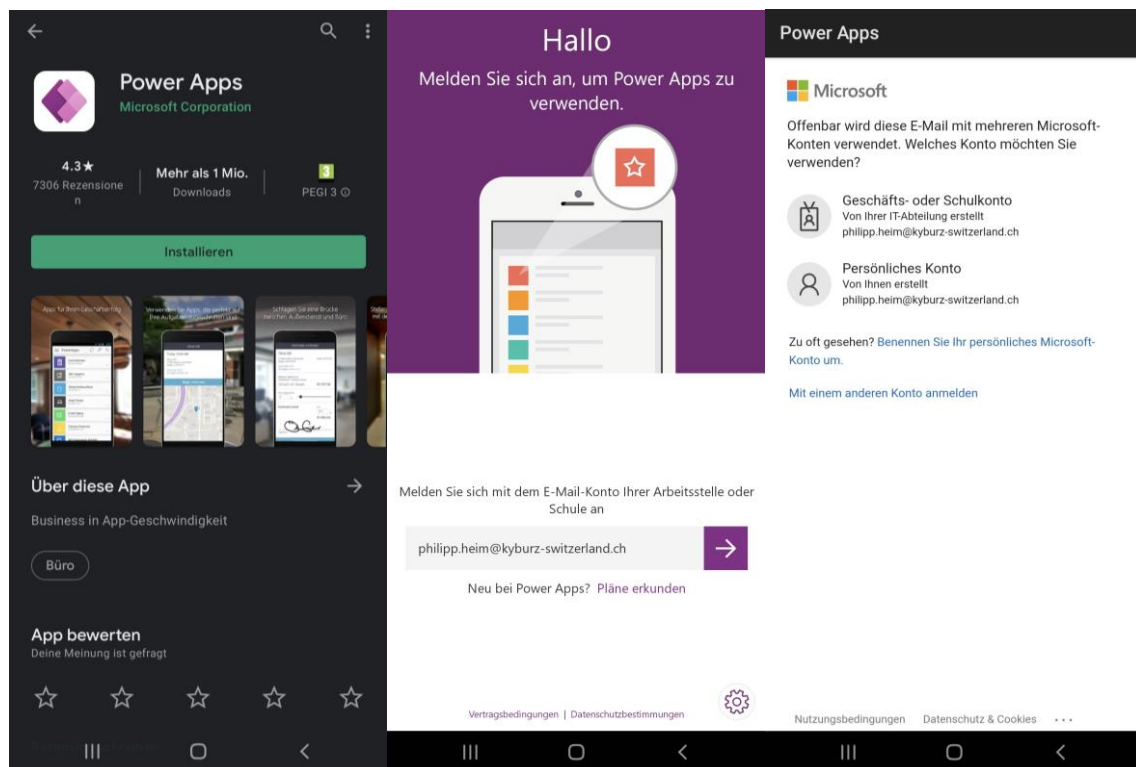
Power Apps
Microsoft Corporation

4.3★
7306 Rezensionen

Mehr als 1 Mio.
Downloads

3
PEGI 3 ⓘ

Installieren

Über diese App →

Business in App-Geschwindigkeit

Büro

App bewerten
Deine Meinung ist gefragt

Hallo

Melden Sie sich an, um Power Apps zu verwenden.

Melden Sie sich mit dem E-Mail-Konto Ihrer Arbeitsstelle oder Schule an

philipp.heim@kyburz-switzerland.ch

Neu bei Power Apps? Pläne erkunden

Vertragsbedingungen | Datenschutzbestimmungen

Power Apps

Microsoft

Offenbar wird diese E-Mail mit mehreren Microsoft-Konten verwendet. Welches Konto möchten Sie verwenden?

Geschäfts- oder Schulkonto
Von Ihrer IT-Abteilung erstellt
philipp.heim@kyburz-switzerland.ch

Persönliches Konto
Von Ihnen erstellt
philipp.heim@kyburz-switzerland.ch

Zu oft gesehen? Benennen Sie Ihr persönliches Microsoft-Konto um.

Mit einem anderen Konto anmelden

Nutzungsbedingungen Datenschutz & Cookies ...